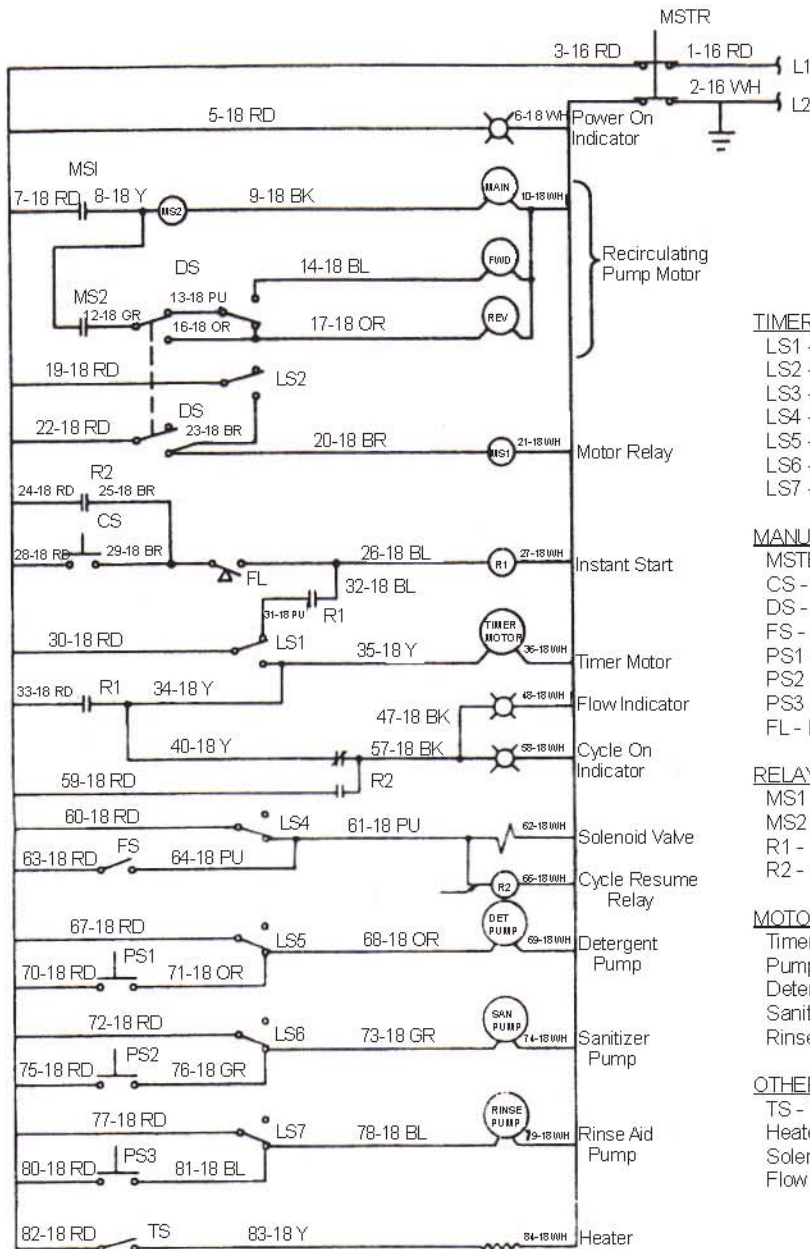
MSTR
3-16 RD
1-16 RD
L1
2-16 WH
L2
5-18 RD
6-18 WH
Power On Indicator
MSI
7-18 RD
8-18 Y
MS2
9-18 BK
MAIN
10-18 WH
Recirculating Pump Motor
DS
14-18 BL
FWD
MS2
13-18 PU
12-18 GR
16-18 OR
17-18 OR
REV
19-18 RD
LS2
DS
22-18 RD
23-18 BR
20-18 BR
MS1
21-18 WH
Motor Relay
R2
24-18 RD
25-18 BR
CS
28-18 RD
29-18 BR
26-18 BL
R1
27-18 WH
Instant Start
FL
32-18 BL
31-18 PU
R1
30-18 RD
LS1
TIMER MOTOR
35-18 Y
36-18 WH
Timer Motor
33-18 RD
R1
34-18 Y
48-18 WH
Flow Indicator
47-18 BK
40-18 Y
57-18 BK
58-18 WH
Cycle On Indicator
59-18 RD
R2
60-18 RD
LS4
61-18 PU
62-18 WH
Solenoid Valve
63-18 RD
FS
64-18 PU
R2
66-18 WH
Cycle Resume Relay
67-18 RD
DET PUMP
LS5
68-18 OR
69-18 WH
Detergent Pump
70-18 RD
PS1
71-18 OR
72-18 RD
SAN PUMP
LS6
73-18 GR
74-18 WH
Sanitizer Pump
75-18 RD
PS2
76-18 GR
77-18 RD
RINSE PUMP
LS7
78-18 BL
79-18 WH
Rinse Aid Pump
80-18 RD
PS3
81-18 BL
82-18 RD
TS
83-18 Y
84-18 WH
Heater

TIMER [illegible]
LS1 - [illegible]
LS2 - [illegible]
LS3 - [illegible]
LS4 - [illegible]
LS5 - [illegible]
LS6 - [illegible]
LS7 - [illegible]

MANU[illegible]
MSTI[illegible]
CS - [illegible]
DS - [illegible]
FS - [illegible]
PS1 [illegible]
PS2 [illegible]
PS3 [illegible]
FL - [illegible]

RELAY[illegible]
MS1 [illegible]
MS2 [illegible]
R1 - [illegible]
R2 - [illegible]

MOTO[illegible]
Timer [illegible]
Pump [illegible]
Deter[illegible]
Sanit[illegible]
Rinse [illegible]

OTHE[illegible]
TS - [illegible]
Heate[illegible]
Soler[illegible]
Flow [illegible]